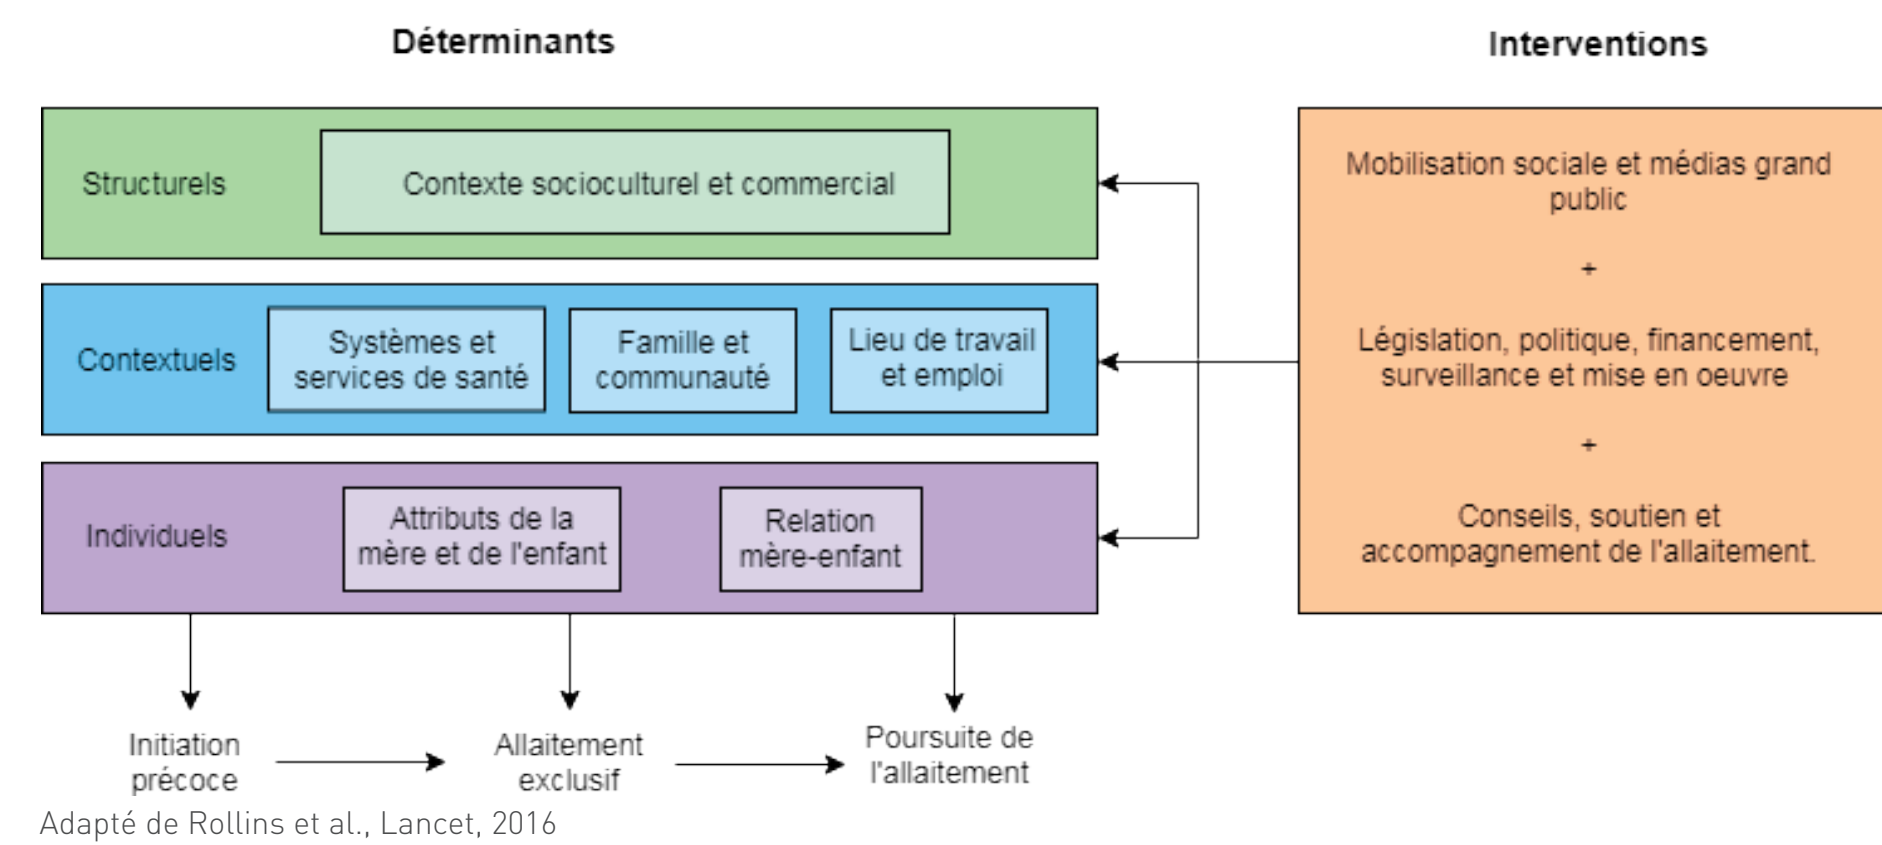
Déterminants

Interventions

Structurels

Contexte socioculturel et commercial

Contextuels

Systèmes et services de santé

Famille et communauté

Lieu de travail et emploi

Individuels

Attributs de la mère et de l'enfant

Relation mère-enfant

Mobilisation sociale et médias grand public

+

Législation, politique, financement, surveillance et mise en oeuvre

+

Conseils, soutien et accompagnement de l'allaitement.

Initiation précoce

Allaitement exclusif

Poursuite de l'allaitement

Adapté de Rollins et al., Lancet, 2016